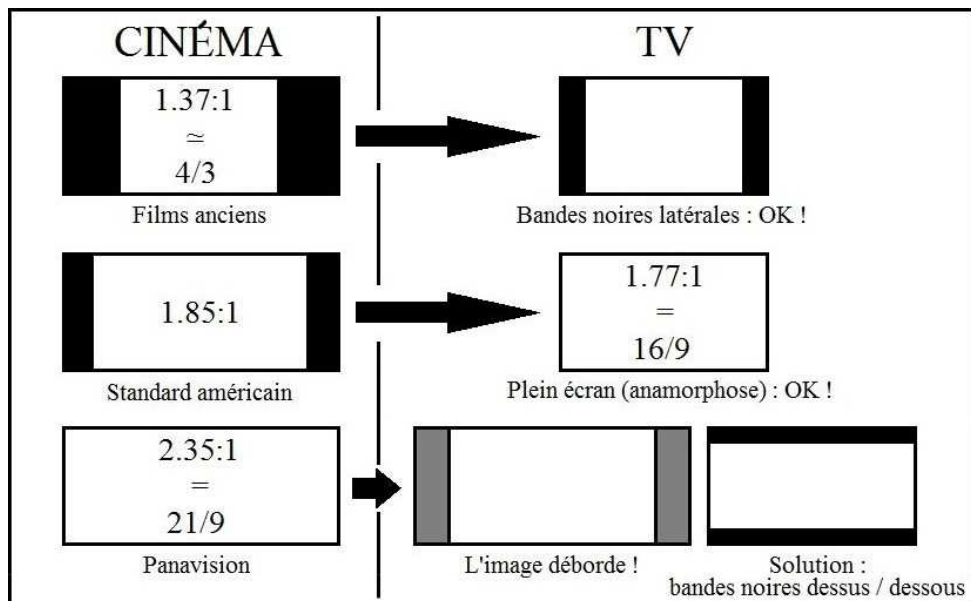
CINÉMA

TV

1.37:1
$\simeq$
4/3

Films anciens

Bandes noires latérales : OK !

1.85:1

Standard américain

1.77:1
=
16/9

Plein écran (anamorphose) : OK !

2.35:1
=
21/9

Panavision

L'image déborde !

Solution :
bandes noires dessus / dessous